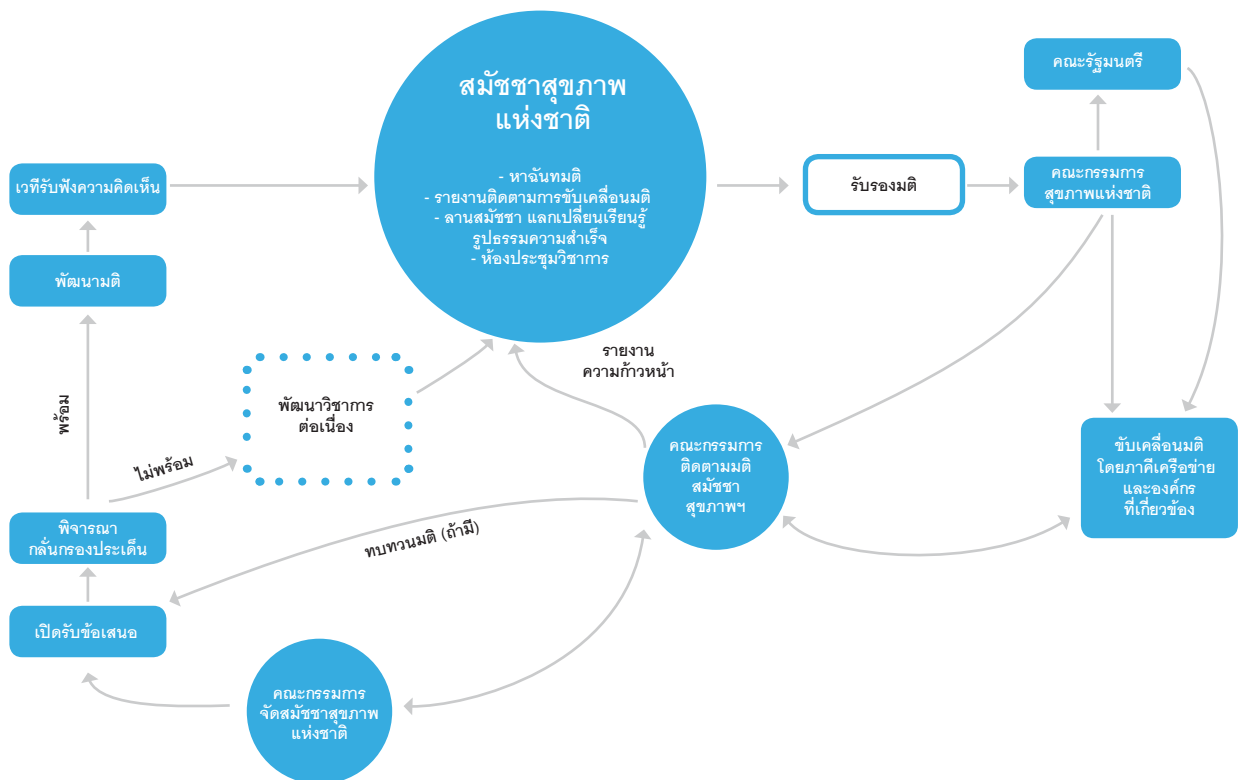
สมัชชาสุขภาพ
แห่งชาติ

- หาฉันทมติ
- รายงานติดตามการขับเคลื่อนมติ
- ลานสมัชชา แลกเปลี่ยนเรียนรู้ รูปธรรมความสำเร็จ
- ห้องประชุมวิชาการ

คณะรัฐมนตรี

รับรองมติ

คณะกรรมการ
สุขภาพแห่งชาติ

เวทีรับฟังความคิดเห็น

พัฒนามติ

พร้อม

พัฒนาวิชาการ
ต่อเนื่อง

ไม่พร้อม

รายงาน
ความก้าวหน้า

คณะกรรมการ
ติดตามมติ
สมัชชา
สุขภาพฯ

ขับเคลื่อนมติ
โดยภาคีเครือข่าย
และองค์กร
ที่เกี่ยวข้อง

พิจารณา
กลั่นกรองประเด็น

ทบทวนมติ (ถ้ามี)

เปิดรับข้อเสนอ

คณะกรรมการ
จัดสมัชชาสุขภาพ
แห่งชาติ